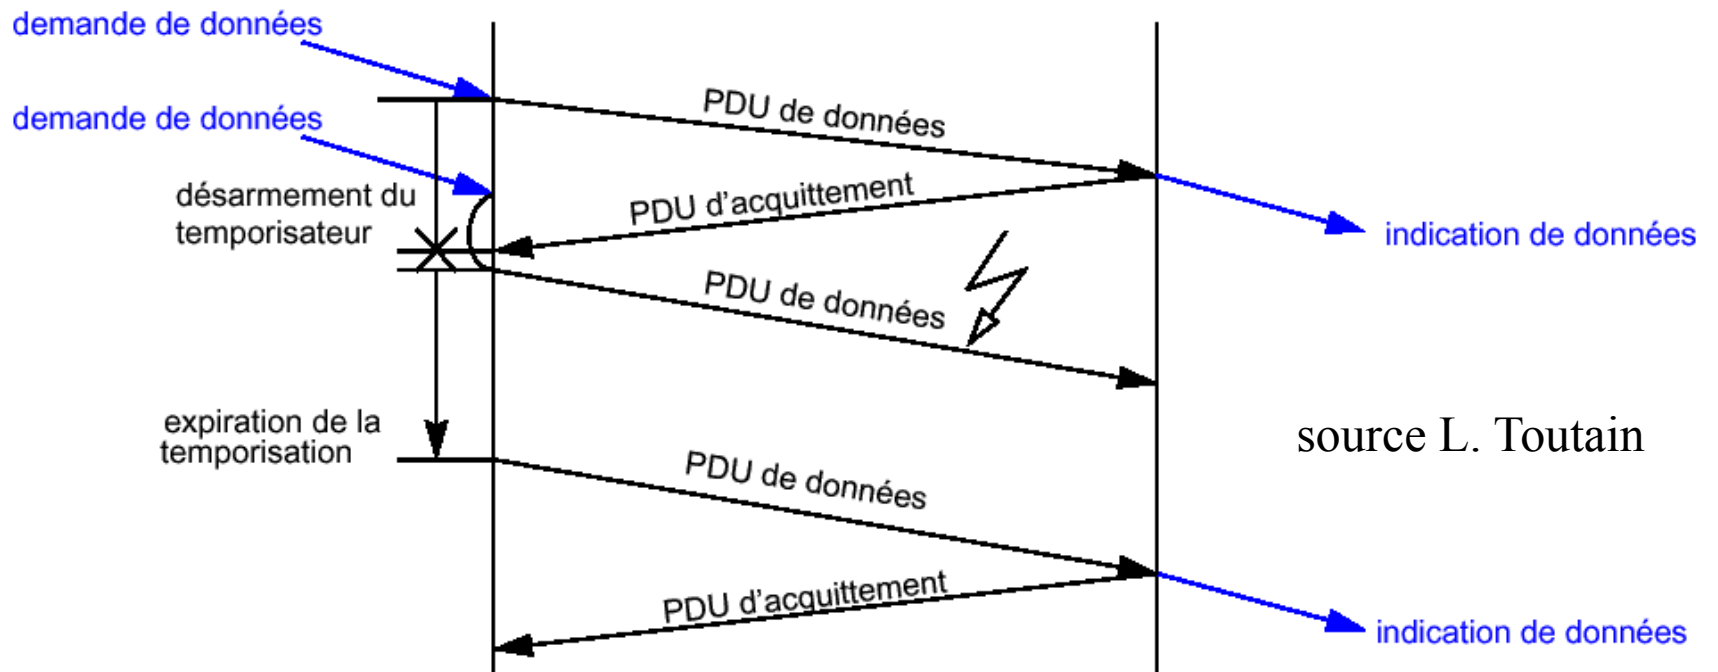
demande de données

PDU de données

demande de données

désarmement du temporisateur

PDU d'acquittement

indication de données

PDU de données

expiration de la temporisation

source L. Toutain

PDU de données

PDU d'acquittement

indication de données